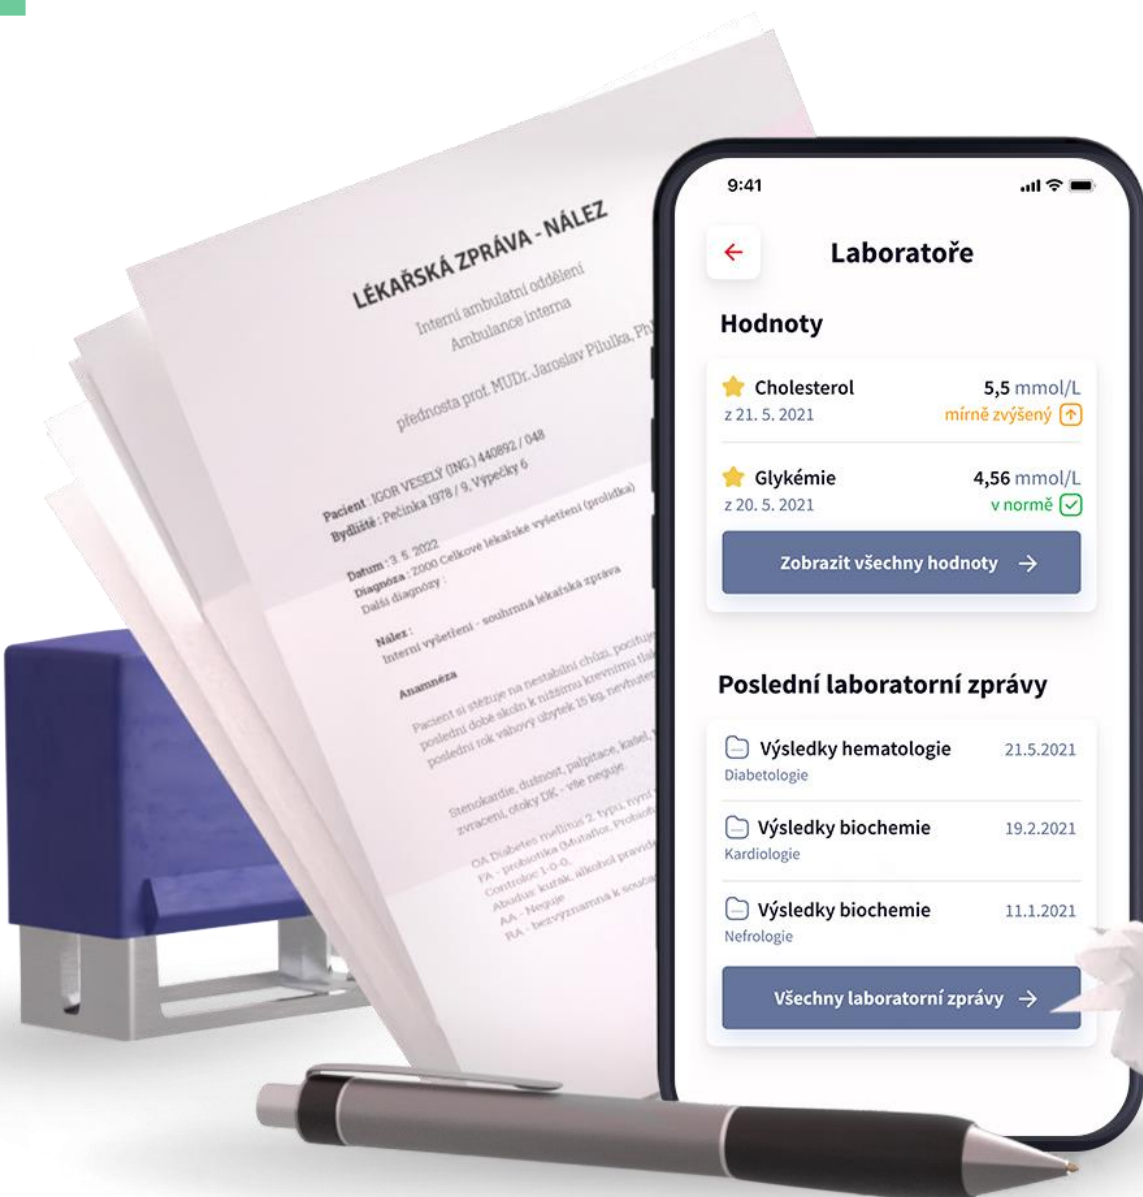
LÉKAŘSKÁ ZPRÁVA - NÁLEZ
Interní ambulatní oddělení
Ambulance interna

přednosta prof. MUDr. Jaroslav Pilulka, Ph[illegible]

Pacient : IGOR VESELÝ (ING.) 440892 / 048
Bydliště : Pečinka 1978 / 9, Výpečky 6

Datum : 3. 5. 2022
Diagnóza : Z000 Celkové lékařské vyšetření (prohlídka)
Další diagnózy :

Nález :
Interní vyšetření - souhrnná lékařská zpráva

Anamnéza

Pacient si stěžuje na nestabilní chůzi, pociťuj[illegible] poslední době sklon k nižšímu krevnímu tlak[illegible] poslední rok váhový úbytek 15 kg, nevhute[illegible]

Stenokardie, dušnost, palpitace, kašel, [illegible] zvracení, otoky DK - vše neguje

OA Diabetes mellitus 2. typu, nyní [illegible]
FA - probiotika (Mutaflor, Probiot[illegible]
Controloc 1-0-0,
Abusus: kuřák, alkohol pravid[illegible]
AA - Neguje
RA - bezvýznamná k sou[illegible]

9:41

Laboratoře

Hodnoty

Cholesterol
z 21. 5. 2021
5,5 mmol/L
mírně zvýšený

Glykémie
z 20. 5. 2021
4,56 mmol/L
v normě

Zobrazit všechny hodnoty

Poslední laboratorní zprávy

Výsledky hematologie
Diabetologie
21.5.2021

Výsledky biochemie
Kardiologie
19.2.2021

Výsledky biochemie
Nefrologie
11.1.2021

Všechny laboratorní zprávy